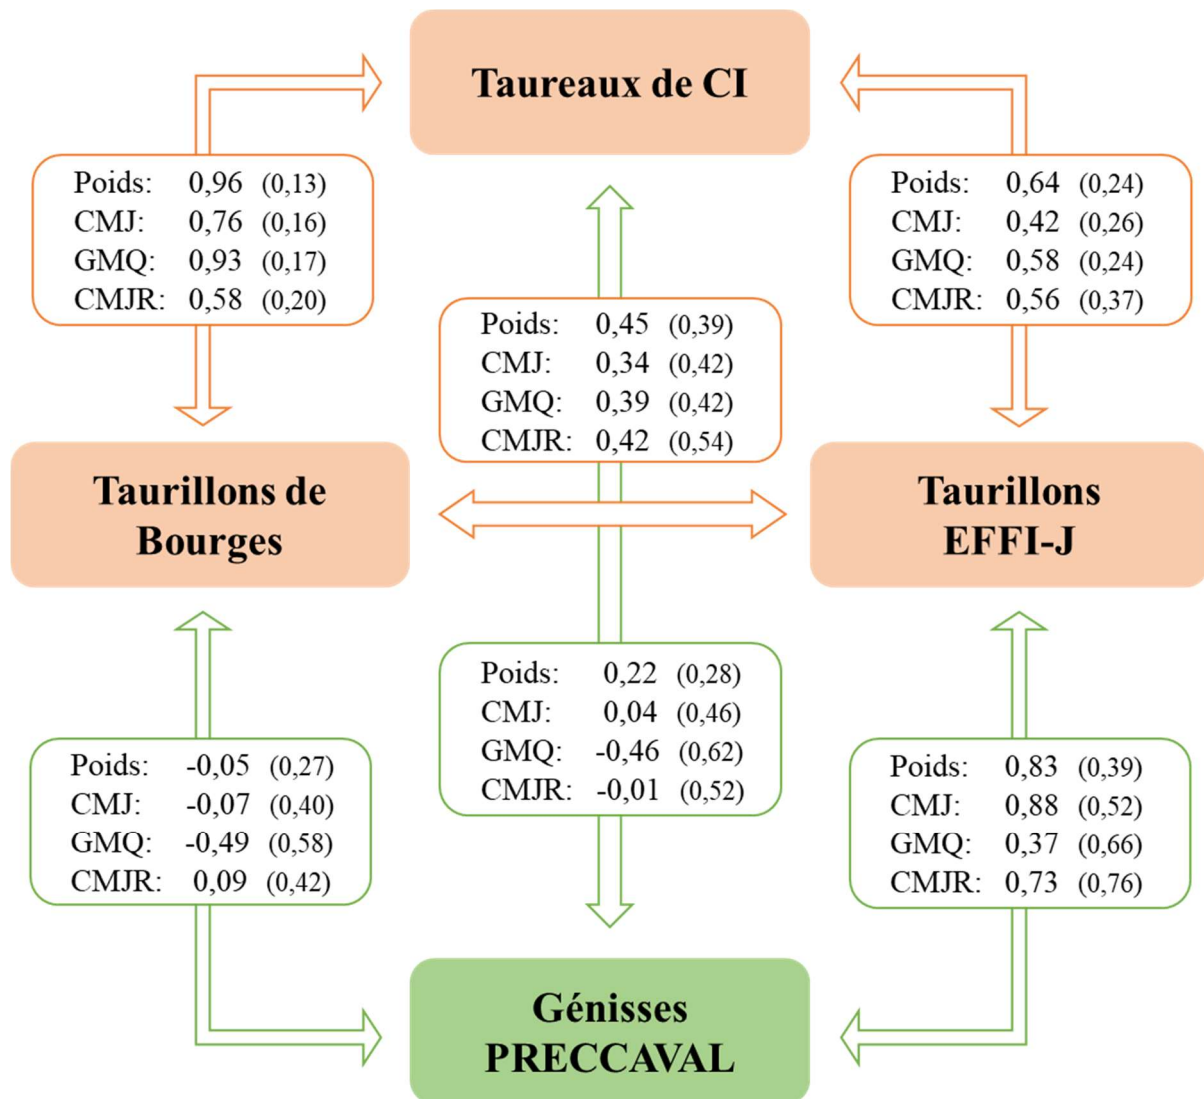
Taureaux de CI

Poids: 0,96 (0,13)
CMJ: 0,76 (0,16)
GMQ: 0,93 (0,17)
CMJR: 0,58 (0,20)

Poids: 0,64 (0,24)
CMJ: 0,42 (0,26)
GMQ: 0,58 (0,24)
CMJR: 0,56 (0,37)

Poids: 0,45 (0,39)
CMJ: 0,34 (0,42)
GMQ: 0,39 (0,42)
CMJR: 0,42 (0,54)

Taurillons de Bourges

Taurillons EFFI-J

Poids: 0,22 (0,28)
CMJ: 0,04 (0,46)
GMQ: -0,46 (0,62)
CMJR: -0,01 (0,52)

Poids: -0,05 (0,27)
CMJ: -0,07 (0,40)
GMQ: -0,49 (0,58)
CMJR: 0,09 (0,42)

Poids: 0,83 (0,39)
CMJ: 0,88 (0,52)
GMQ: 0,37 (0,66)
CMJR: 0,73 (0,76)

Génisses PRECCAVAL